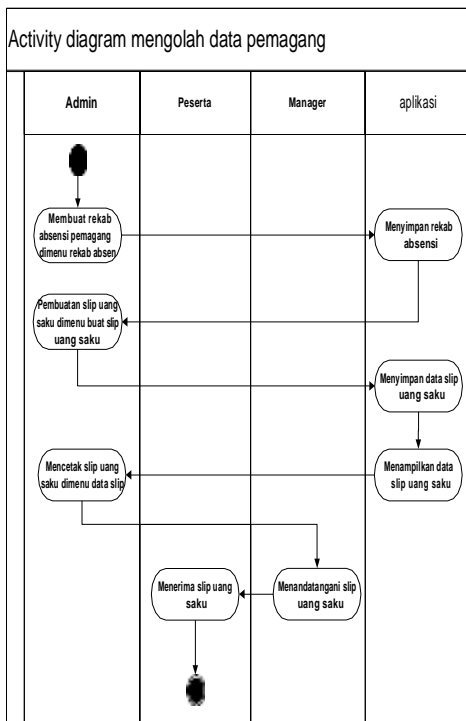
Activity diagram mengolah data pemagang

| Admin | Peserta | Manager | aplikasi |
|---|---|---|---|

Membuat rekab absensi pemagang dimenu rekab absen

Menyimpan rekab absensi

Pembuatan slip uang saku dimenu buat slip uang saku

Menyimpan data slip uang saku

Mencetak slip uang saku dimenu data slip

Menampilkan data slip uang saku

Menerima slip uang saku

Menandatangani slip uang saku